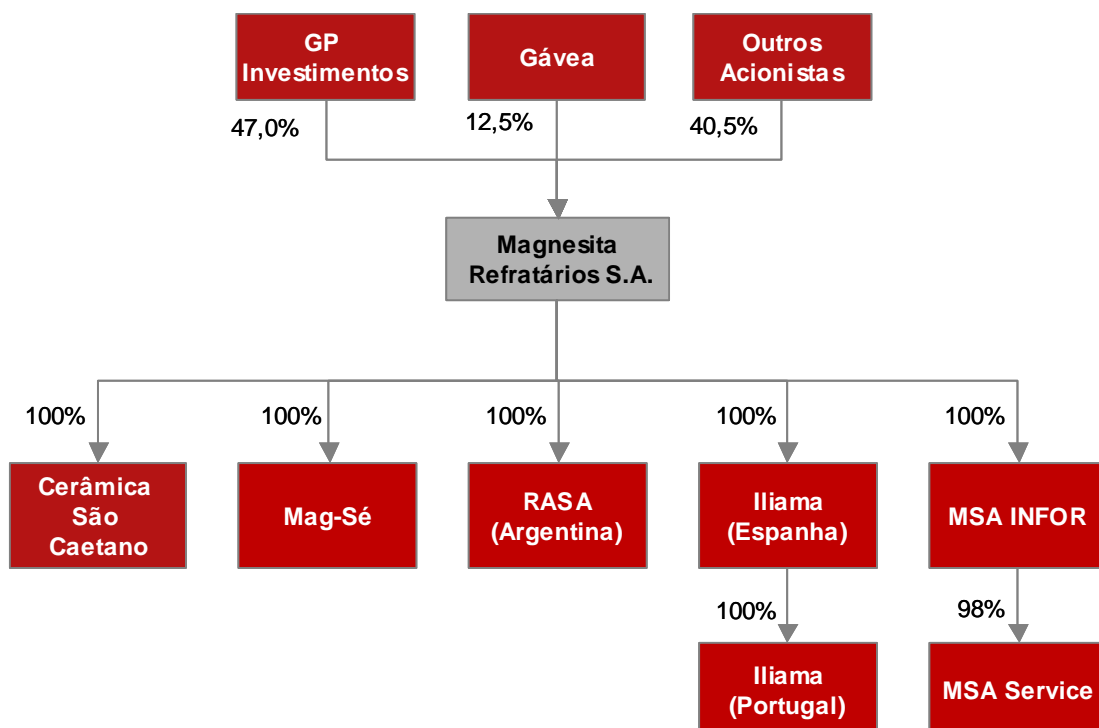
GP Investimentos

Gávea

Outros Acionistas

47,0%

12,5%

40,5%

Magnesita Refratários S.A.

100%

100%

100%

100%

100%

Cerâmica São Caetano

Mag-Sé

RASA (Argentina)

Iliama (Espanha)

MSA INFOR

100%

98%

Iliama (Portugal)

MSA Service